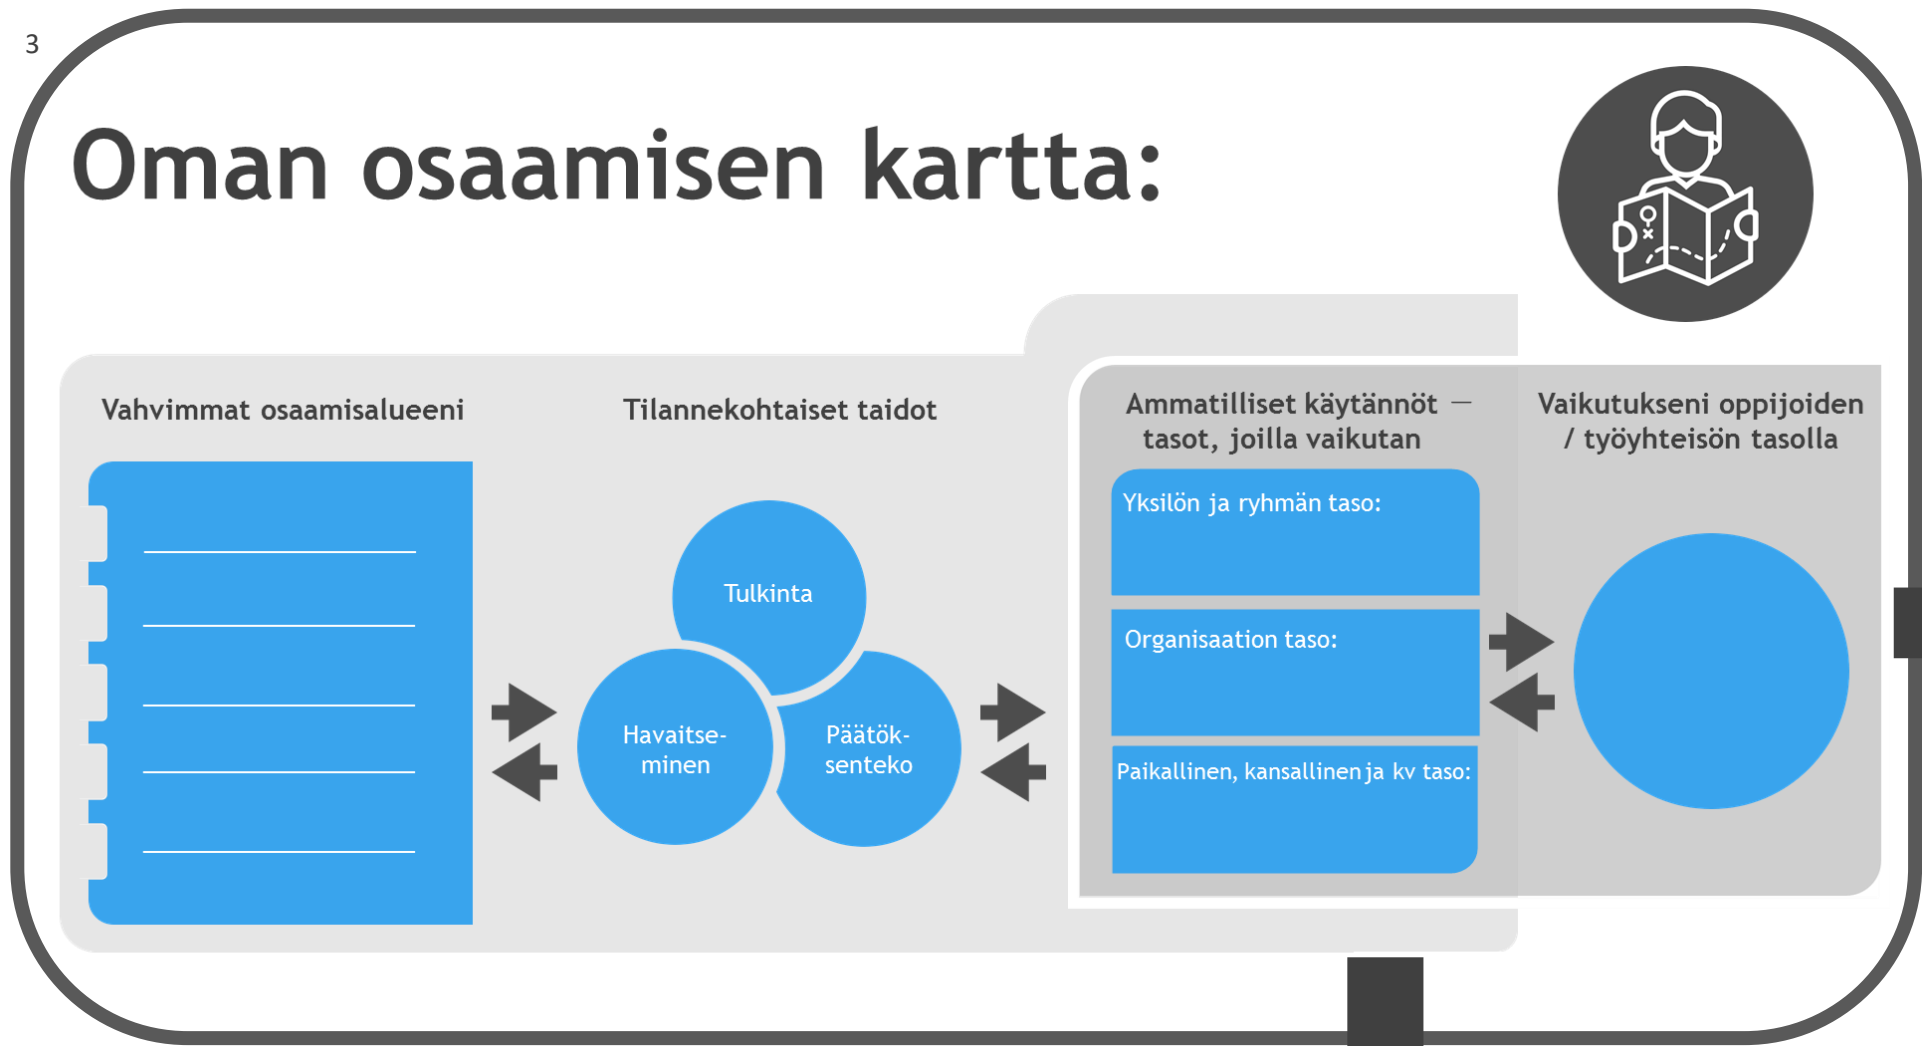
3

Oman osaamisen kartta:

Vahvimmat osaamisalueeni

Tilannekohtaiset taidot

Tulkinta

Havaitseminen

Päätöksenteko

Ammatilliset käytännöt – tasot, joilla vaikutan

Yksilön ja ryhmän taso:

Organisaation taso:

Paikallinen, kansallinen ja kv taso:

Vaikutukseni oppijoiden / työyhteisön tasolla